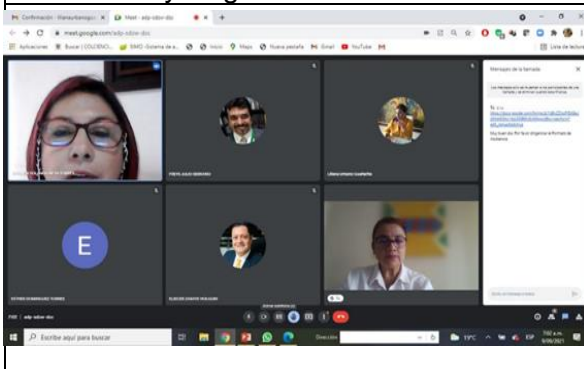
Confirmación - Ileanaybanegas
Meet - adp-sdov-doc
meet.google.com/adp-sdov-doc
Aplicaciones
Buscar | COLEGIO
SIMO
Inicio
Maps
Nueva pestaña
Gmail
YouTube
Lista de lectura
Mensajes de la llamada
E
Escribe aquí para buscar
19°C
ESP